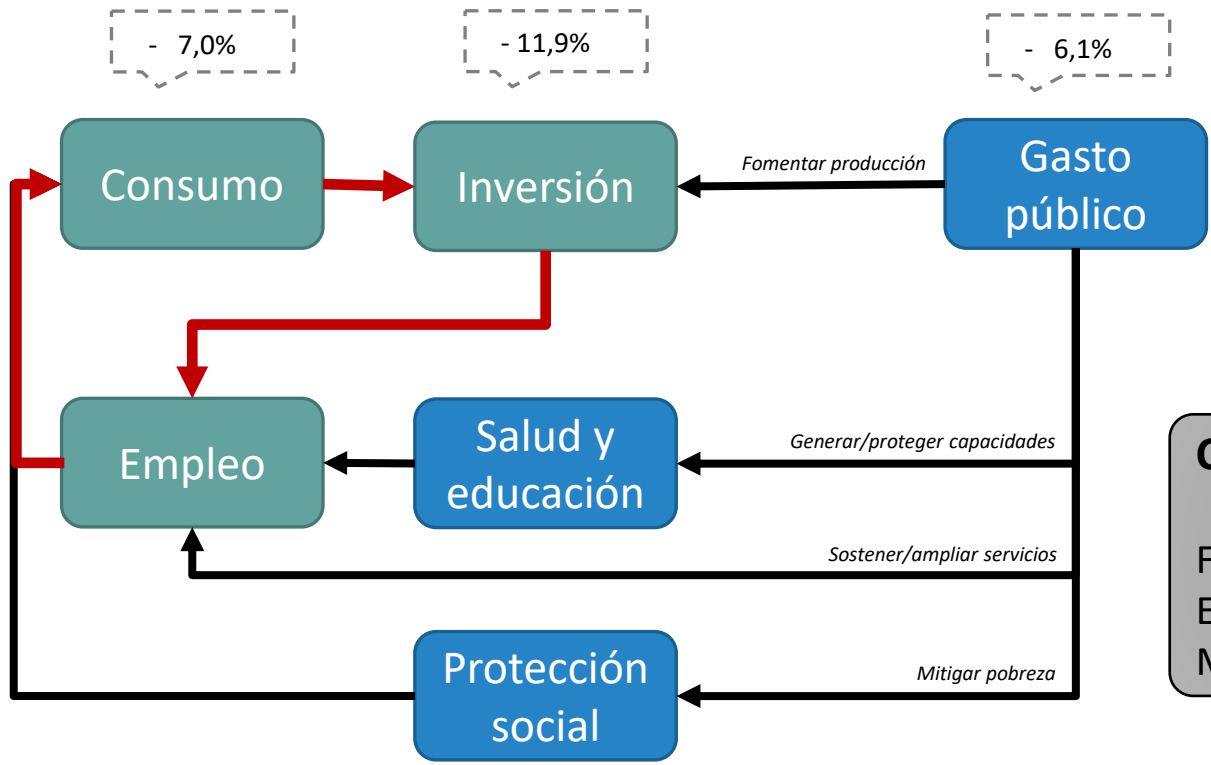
- 7,0%

- 11,9%

- 6,1%

Consumo

Inversión

Fomentar producción

Gasto público

Empleo

Salud y educación

Generar/proteger capacidades

Sostener/ampliar servicios

Protección social

Mitigar pobreza

C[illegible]

F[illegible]
E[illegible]
M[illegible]